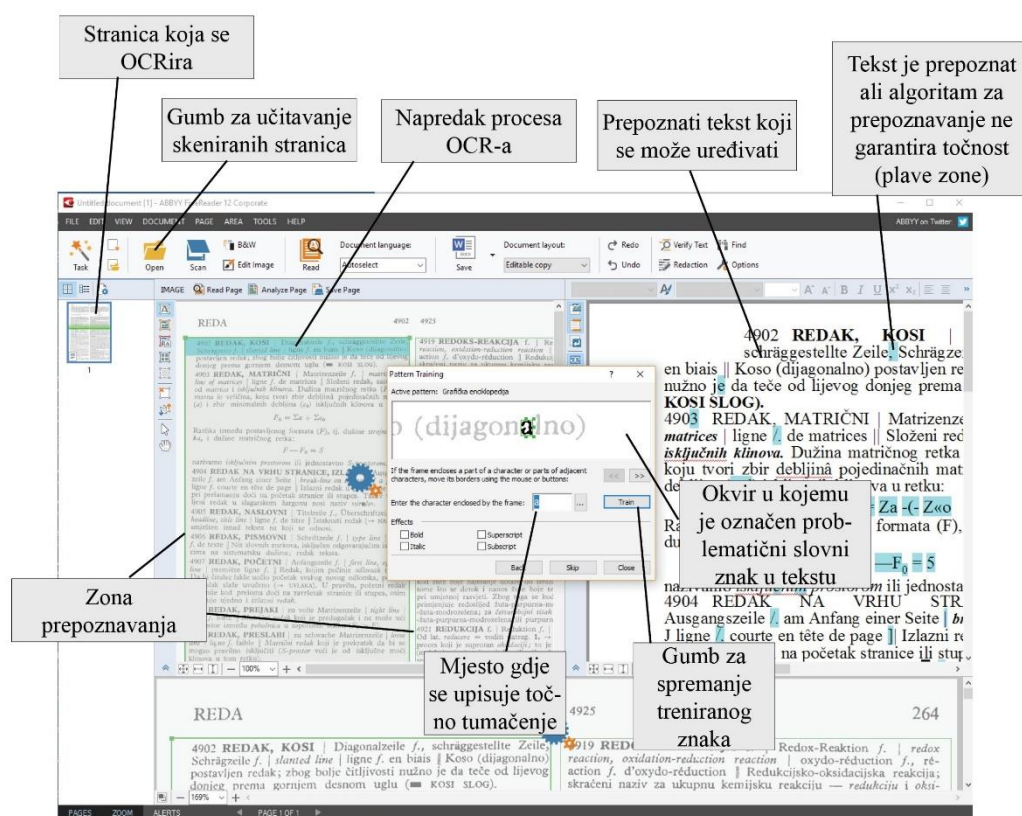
Stranica koja se OCRira

Gumb za učitavanje skeniranih stranica

Napredak procesa OCR-a

Prepoznati tekst koji se može uređivati

Tekst je prepoznat ali algoritam za prepoznavanje ne garantira točnost (plave zone)

Untitled document [1] - ABBYY FineReader 12 Corporate

FILE EDIT VIEW DOCUMENT PAGE AREA TOOLS HELP

ABBYY on Twitter

Task Open Scan B&W Edit Image Read Document language: Autoselect Save Document layout: Editable copy Redo Undo Verify Text Redaction Find Options

IMAGE Read Page Analyze Page Save Page

REDA 4902 4925

Pattern Training

Active pattern: Grafička enciklopedija

o (dijagonalno)

If the frame encloses a part of a character or parts of adjacent characters, move its borders using the mouse or buttons:

Enter the character enclosed by the frame: a

Train

Effects

Bold Italic Superscript Subscript

Back Skip Close

4902 REDAK, KOSI | schräggestellte Zeile, Schrägze en biais || Koso (dijagonalno) postavljen re nužno je da teče od lijevog donjeg prema KOSI SLOG).

4903 REDAK, MATRIČNI | Matrizenze matrices | ligne f. de matrices || Složeni red isključnih klinova. Dužina matričnog retka koju tvori zbir debljinâ pojedinačnih mat

Okvir u kojemu je označen problematični slovni znak u tekstu

Za -(- Z«o

formata (F),

—F$_0$ = 5

nazivamo isključnim prostorom ili jednosta

4904 REDAK NA VRHU STR Ausgangszeile f. am Anfang einer Seite | b J ligne f. courte en tête de page || Izlazni r na početak stranice ili stup

Zona prepoznavanja

Mjesto gdje se upisuje točno tumačenje

Gumb za spremanje treniranog znaka

100%

REDA 4925 264

4902 REDAK, KOSI | Diagonalzeile f., schräggestellte Zeile, Schrägzeile f. | slanted line | ligne f. en biais || Koso (dijagonalno) postavljen redak; zbog bolje čitljivosti nužno je da teče od lijevog donjeg prema gornjem desnom uglu (= KOSI SLOG).

4919 REDO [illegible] Redox-Reaktion f. | redox reaction, oxidation-reduction reaction | oxydo-réduction f., réaction f. d'oxydo-réduction || Redukcijsko-oksidacijska reakcija; skraćeni naziv za ukupnu kemijsku reakciju — redukciju i oksi-

169%

PAGES ZOOM ALERTS PAGE 1 OF 1